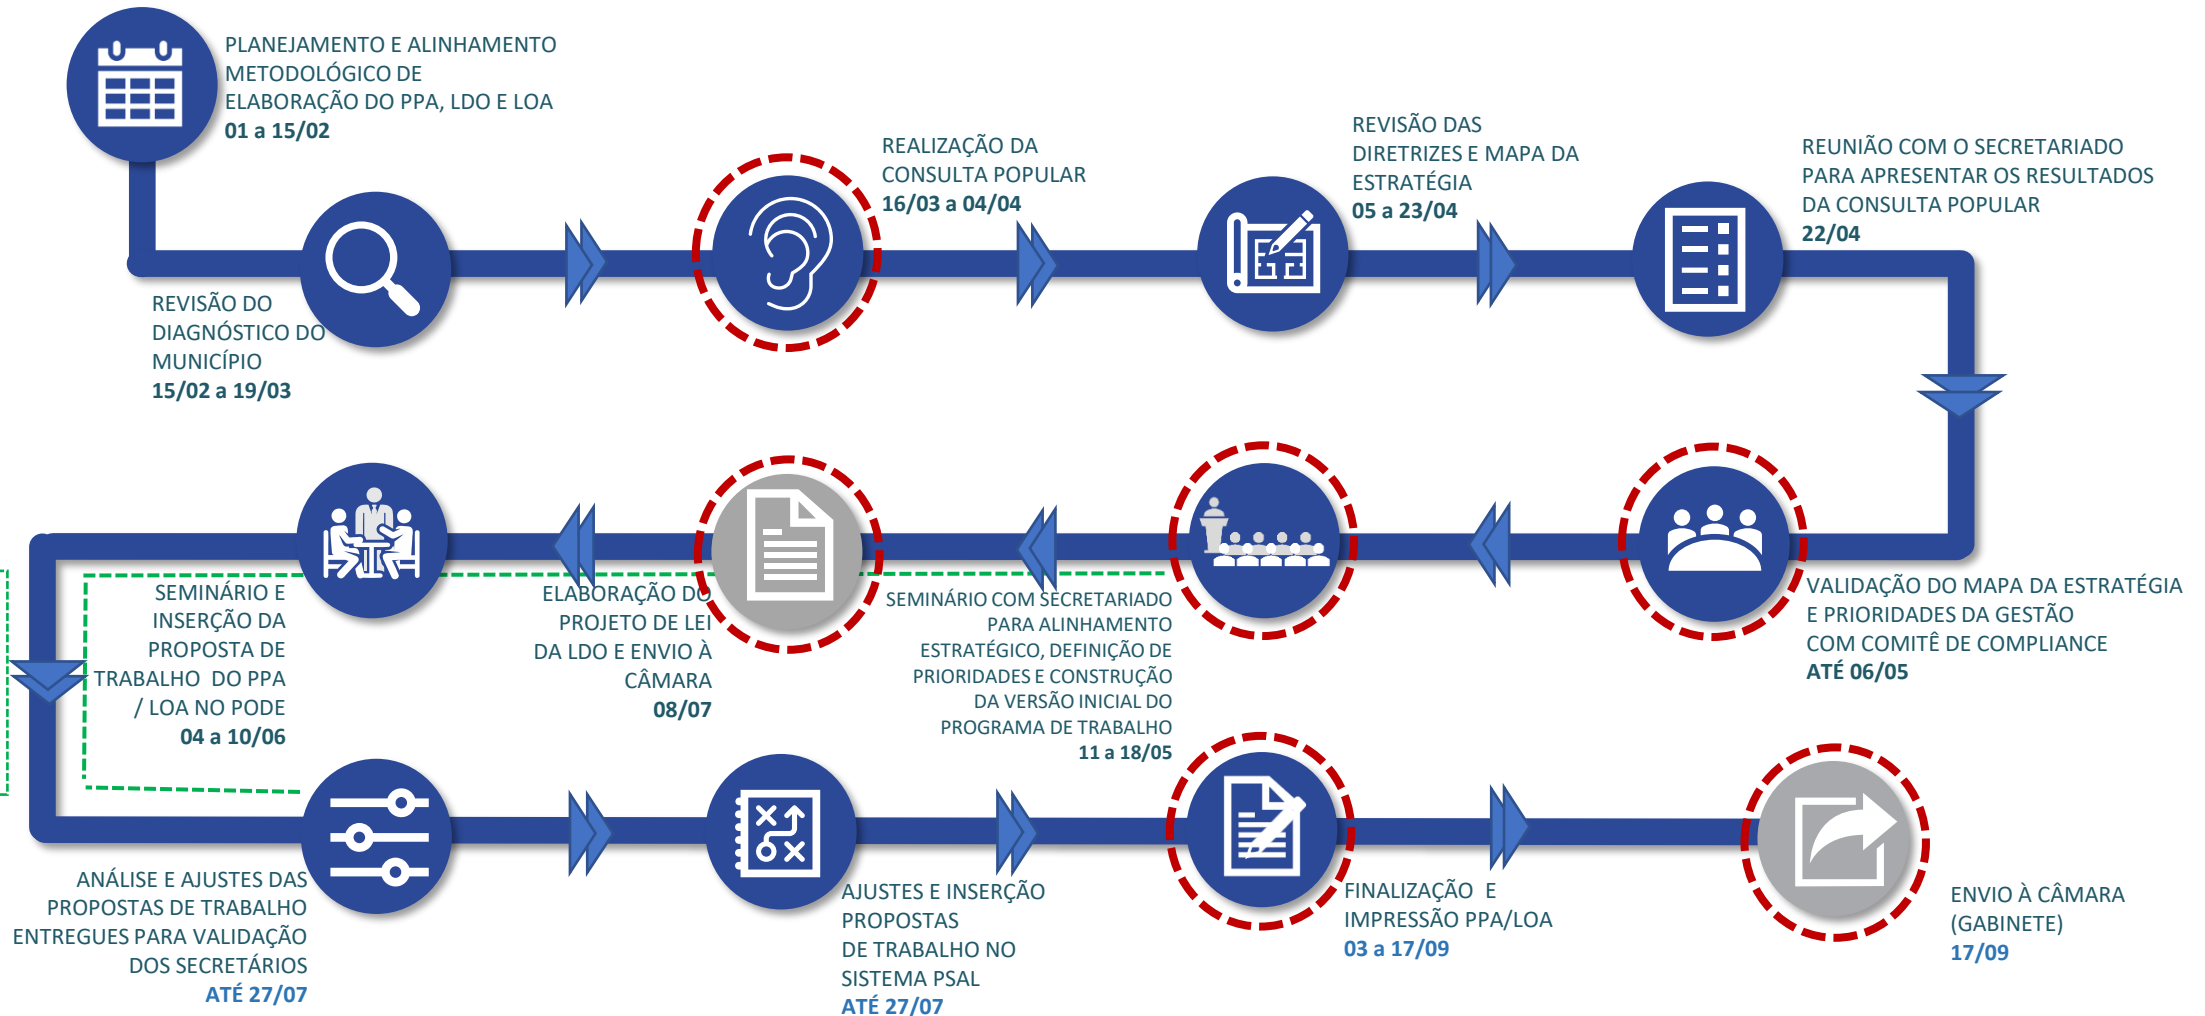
PLANEJAMENTO E ALINHAMENTO METODOLÓGICO DE ELABORAÇÃO DO PPA, LDO E LOA
01 a 15/02

REVISÃO DO DIAGNÓSTICO DO MUNICÍPIO
15/02 a 19/03

REALIZAÇÃO DA CONSULTA POPULAR
16/03 a 04/04

REVISÃO DAS DIRETRIZES E MAPA DA ESTRATÉGIA
05 a 23/04

REUNIÃO COM O SECRETARIADO PARA APRESENTAR OS RESULTADOS DA CONSULTA POPULAR
22/04

VALIDAÇÃO DO MAPA DA ESTRATÉGIA E PRIORIDADES DA GESTÃO COM COMITÊ DE COMPLIANCE
ATÉ 06/05

SEMINÁRIO COM SECRETARIADO PARA ALINHAMENTO ESTRATÉGICO, DEFINIÇÃO DE PRIORIDADES E CONSTRUÇÃO DA VERSÃO INICIAL DO PROGRAMA DE TRABALHO
11 a 18/05

ELABORAÇÃO DO PROJETO DE LEI DA LDO E ENVIO À CÂMARA
08/07

SEMINÁRIO E INSERÇÃO DA PROPOSTA DE TRABALHO DO PPA / LOA NO PODE
04 a 10/06

ANÁLISE E AJUSTES DAS PROPOSTAS DE TRABALHO ENTREGUES PARA VALIDAÇÃO DOS SECRETÁRIOS
ATÉ 27/07

AJUSTES E INSERÇÃO PROPOSTAS DE TRABALHO NO SISTEMA PSAL
ATÉ 27/07

FINALIZAÇÃO E IMPRESSÃO PPA/LOA
03 a 17/09

ENVIO À CÂMARA (GABINETE)
17/09